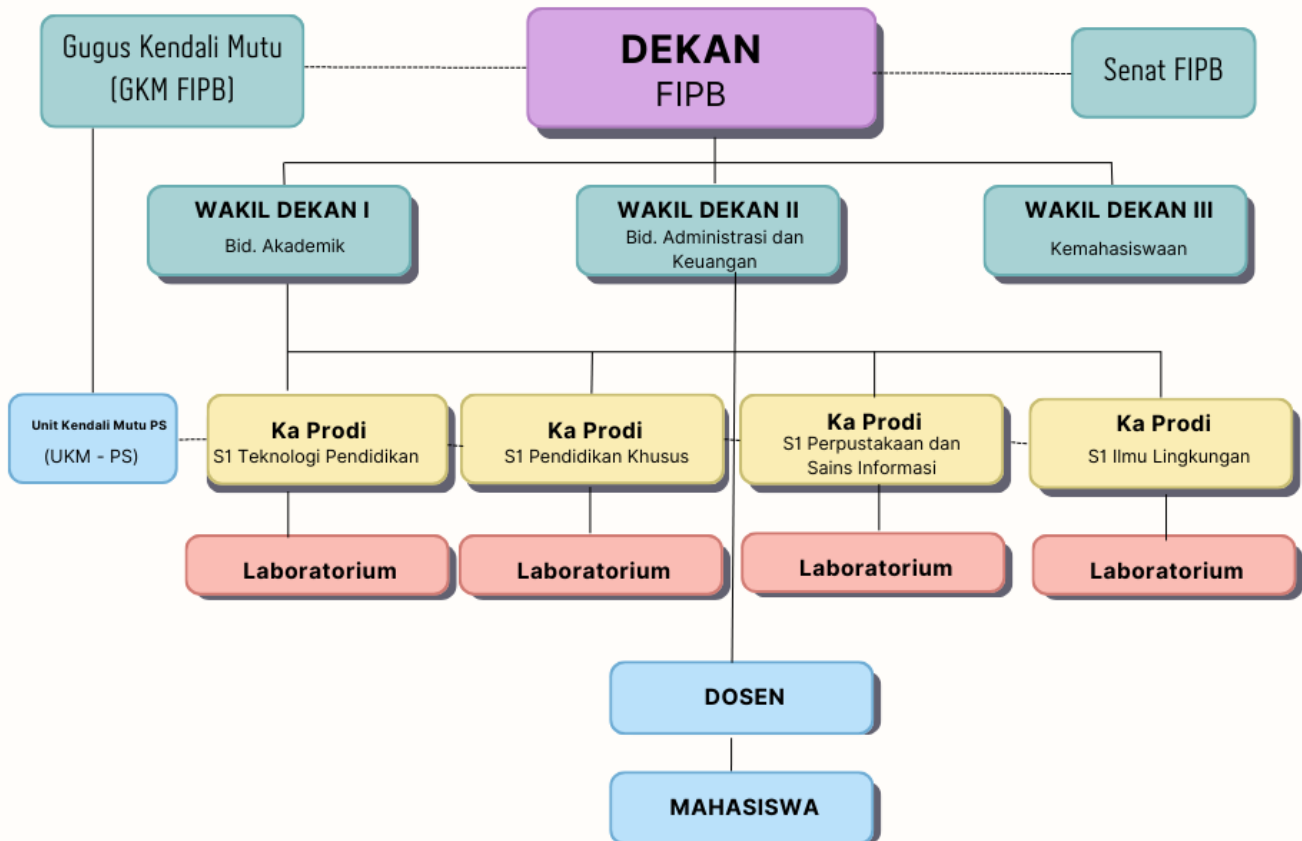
Gugus Kendali Mutu (GKM FIPB)

DEKAN
FIPB

Senat FIPB

WAKIL DEKAN I
Bid. Akademik

WAKIL DEKAN II
Bid. Administrasi dan Keuangan

WAKIL DEKAN III
Kemahasiswaan

Unit Kendali Mutu PS
(UKM - PS)

Ka Prodi
S1 Teknologi Pendidikan

Ka Prodi
S1 Pendidikan Khusus

Ka Prodi
S1 Perpustakaan dan Sains Informasi

Ka Prodi
S1 Ilmu Lingkungan

Laboratorium

Laboratorium

Laboratorium

Laboratorium

DOSEN

MAHASISWA